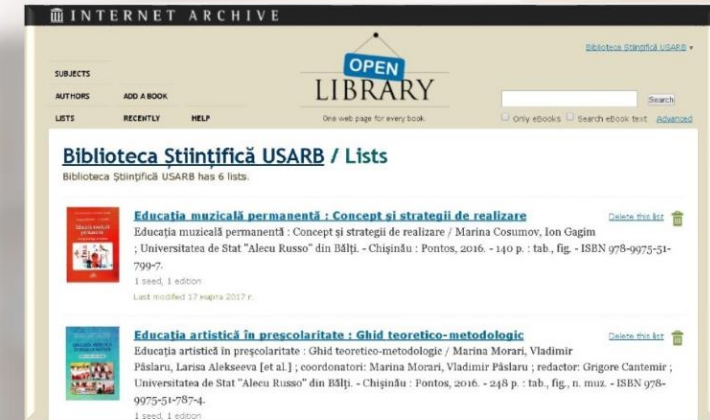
INTERNET ARCHIVE

Biblioteca Științifică USARB ▾

SUBJECTS
AUTHORS ADD A BOOK
LISTS RECENTLY HELP

OPEN LIBRARY
One web page for every book

Search
Only eBooks Search eBook text Advanced

Biblioteca Științifică USARB / Lists
Biblioteca Științifică USARB has 6 lists.

Educația muzicală permanentă : Concept și strategii de realizare
Delete this list
Educația muzicală permanentă : Concept și strategii de realizare / Marina Cosumov, Ion Gagim ; Universitatea de Stat "Alecu Russo" din Bălți. - Chișinău : Pontos, 2016. - 140 p. : tab., fig. - ISBN 978-9975-51-799-7.
1 seed, 1 edition
Last modified 17 марта 2017 г.

Educația artistică în preșcolaritate : Ghid teoretico-metodologic
Delete this list
Educația artistică în preșcolaritate : Ghid teoretico-metodologic / Marina Morari, Vladimir Păslaru, Larisa Alekseeva [et al.] ; coordonatori: Marina Morari, Vladimir Păslaru ; redactor: Grigore Cantemir ; Universitatea de Stat "Alecu Russo" din Bălți. - Chișinău : Pontos, 2016. - 248 p. : tab., fig., n. muz. - ISBN 978-9975-51-787-4.
1 seed, 1 edition